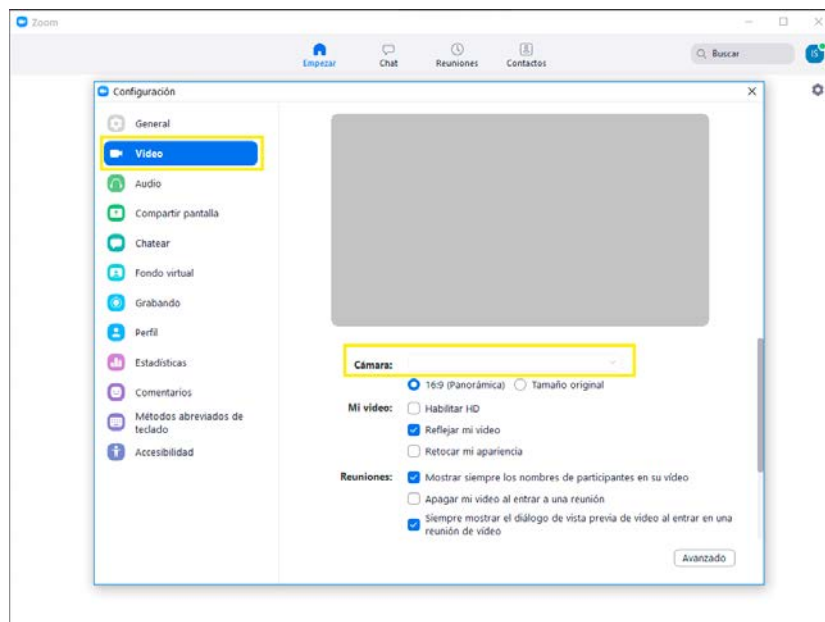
Zoom

Empezar
Chat
Reuniones
Contactos
Buscar
IS

Configuración

General
Video
Audio
Compartir pantalla
Chatear
Fondo virtual
Grabando
Perfil
Estadísticas
Comentarios
Métodos abreviados de teclado
Accesibilidad

Cámara:
16:9 (Panorámica)
Tamaño original
Mi video:
Habilitar HD
Reflejar mi video
Retocar mi apariencia
Reuniones:
Mostrar siempre los nombres de participantes en su vídeo
Apagar mi video al entrar a una reunión
Siempre mostrar el diálogo de vista previa de video al entrar en una reunión de video
Avanzado